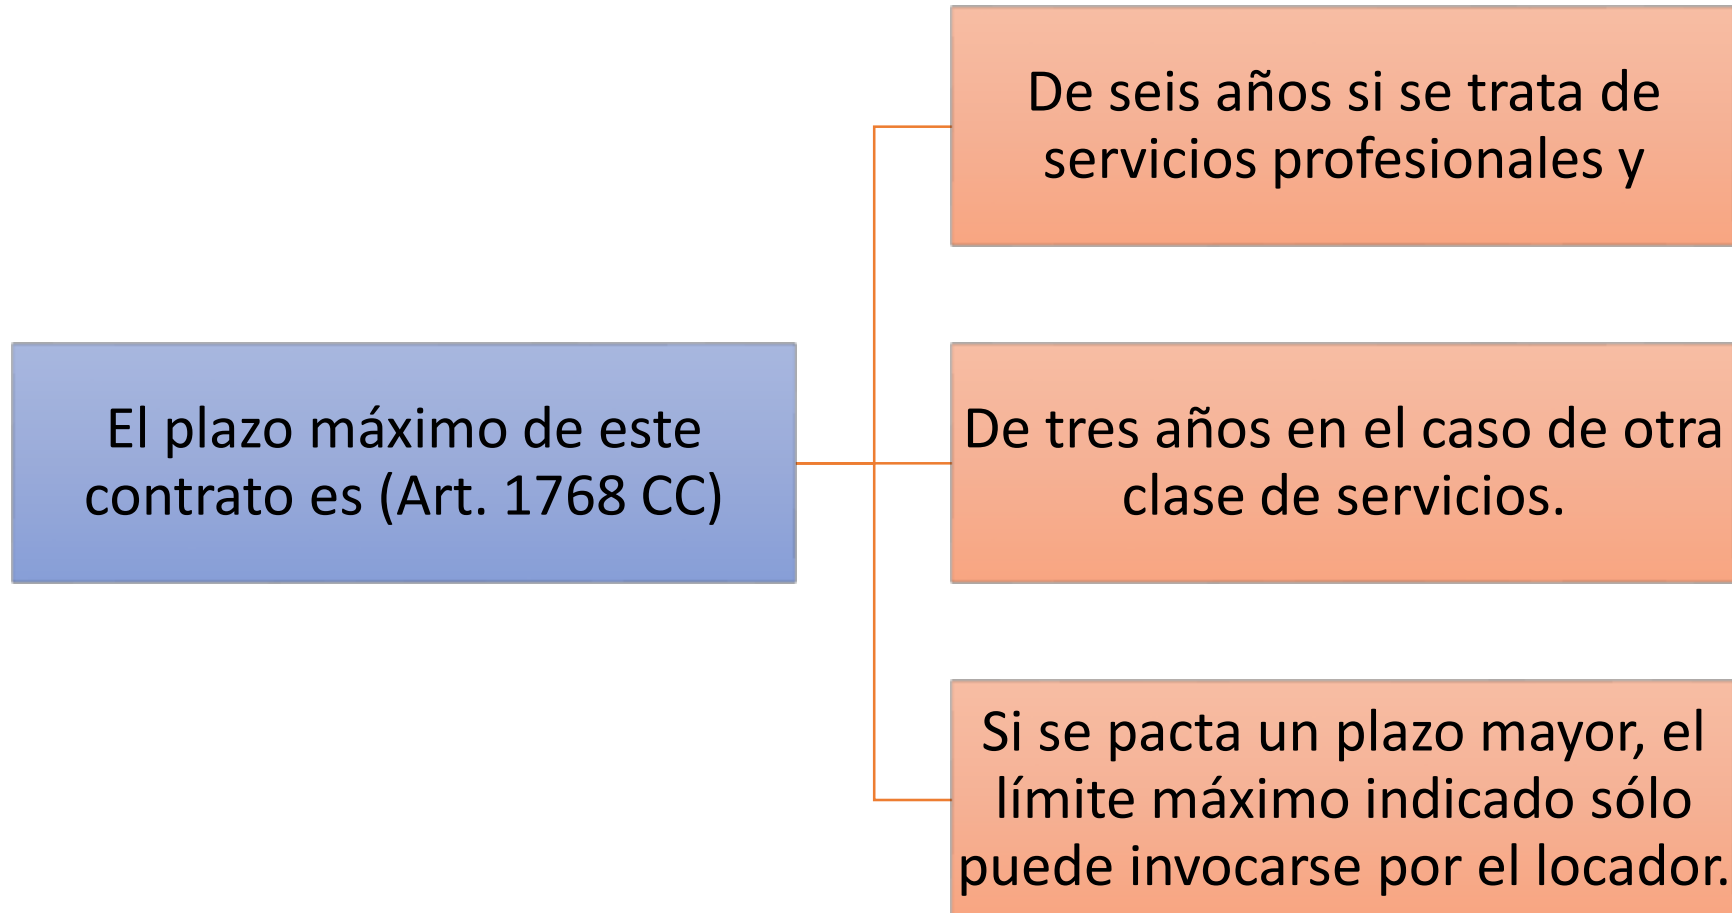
El plazo máximo de este contrato es (Art. 1768 CC)

De seis años si se trata de servicios profesionales y

De tres años en el caso de otra clase de servicios.

Si se pacta un plazo mayor, el límite máximo indicado sólo puede invocarse por el locador.